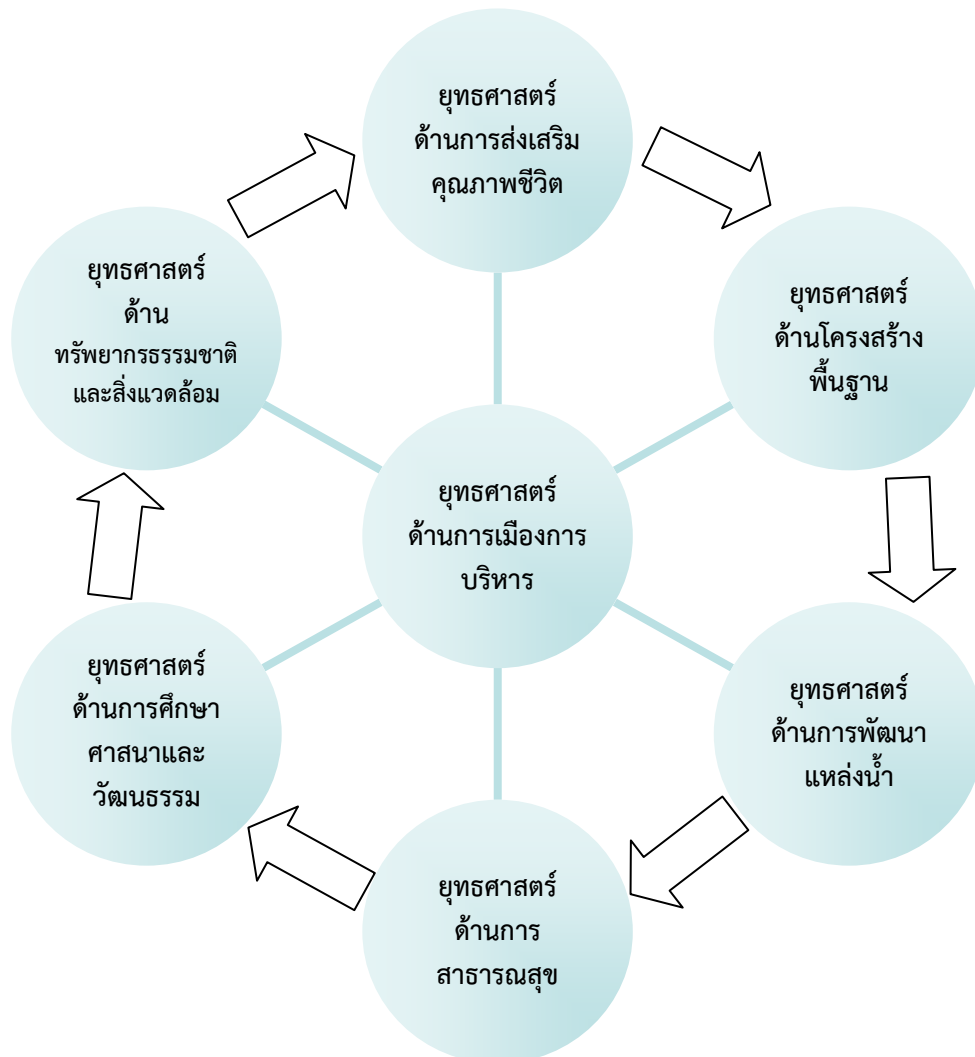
ยุทธศาสตร์ ด้านการส่งเสริม คุณภาพชีวิต

ยุทธศาสตร์ ด้านโครงสร้าง พื้นฐาน

ยุทธศาสตร์ ด้านการพัฒนา แหล่งน้ำ

ยุทธศาสตร์ ด้านการ สาธารณสุข

ยุทธศาสตร์ ด้านการศึกษา ศาสนาและ วัฒนธรรม

ยุทธศาสตร์ ด้าน ทรัพยากรธรรมชาติ และสิ่งแวดล้อม

ยุทธศาสตร์ ด้านการเมืองการ บริหาร